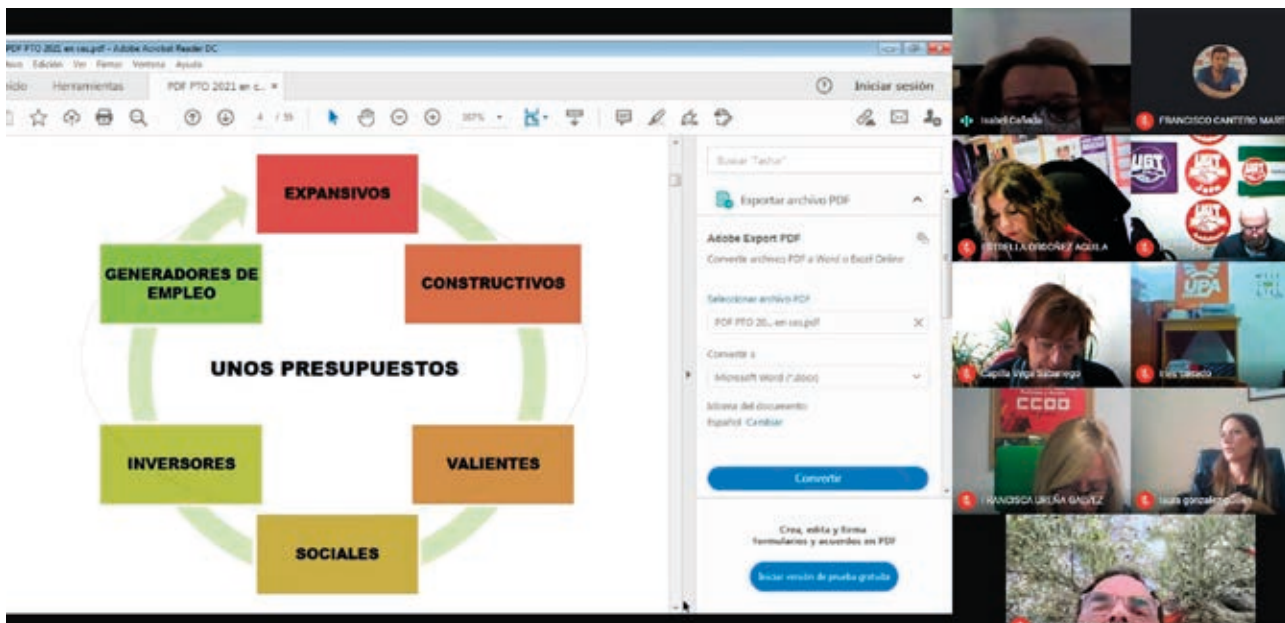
PDF PTO 2021 en cas.pdf - Adobe Acrobat Reader DC

Archivo Edición Ver Firmar Ventana Ayuda

Inicio Herramientas PDF PTO 2021 en c... ×

Iniciar sesión

4 / 55 107%

EXPANSIVOS

GENERADORES DE EMPLEO

CONSTRUCTIVOS

UNOS PRESUPUESTOS

INVERSORES

VALIENTES

SOCIALES

Buscar "Tachar"

Exportar archivo PDF

Adobe Export PDF

Convierte archivos PDF a Word o Excel Online

Seleccionar archivo PDF

PDF PTO 20... en cas.pdf

Convertir a

Microsoft Word (*.docx)

Idioma del documento:

Español Cambiar

Convertir

Crea, edita y firma formularios y acuerdos en PDF

Iniciar versión de prueba gratuita

Isabel Cañada

FRANCISCO CANTERO MART

UGT

ESTRELLA ORDOÑEZ AGUILA

UPA

Capilla Vega Sabariego

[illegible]

CCOO

FRANCISCA UREÑA GALVEZ

laura gonzalez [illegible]